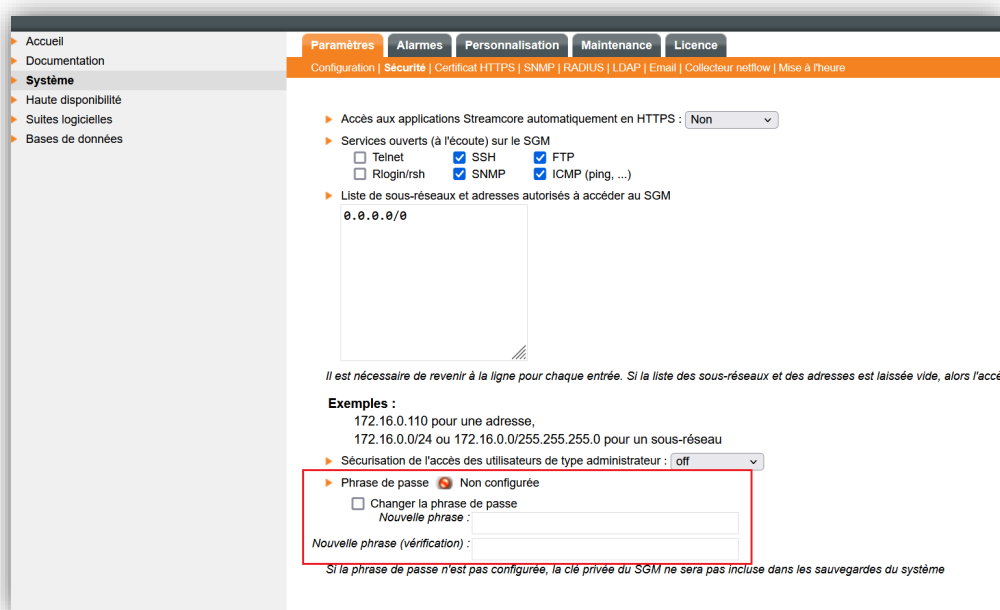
Accueil
Documentation
Système
Haute disponibilité
Suites logicielles
Bases de données

Paramètres | Alarmes | Personnalisation | Maintenance | Licence

Configuration | Sécurité | Certificat HTTPS | SNMP | RADIUS | LDAP | Email | Collecteur netflow | Mise à l'heure

Accès aux applications Streamcore automatiquement en HTTPS : Non

Services ouverts (à l'écoute) sur le SGM

Telnet
SSH
FTP
Rlogin/rsh
SNMP
ICMP (ping, ...)

Liste de sous-réseaux et adresses autorisés à accéder au SGM

0.0.0.0/0

Il est nécessaire de revenir à la ligne pour chaque entrée. Si la liste des sous-réseaux et des adresses est laissée vide, alors l'accè

Exemples :

172.16.0.110 pour une adresse,

172.16.0.0/24 ou 172.16.0.0/255.255.255.0 pour un sous-réseau

Sécurisation de l'accès des utilisateurs de type administrateur : off

Phrase de passe Non configurée

Changer la phrase de passe

Nouvelle phrase :

Nouvelle phrase (vérification) :

Si la phrase de passe n'est pas configurée, la clé privée du SGM ne sera pas incluse dans les sauvegardes du système